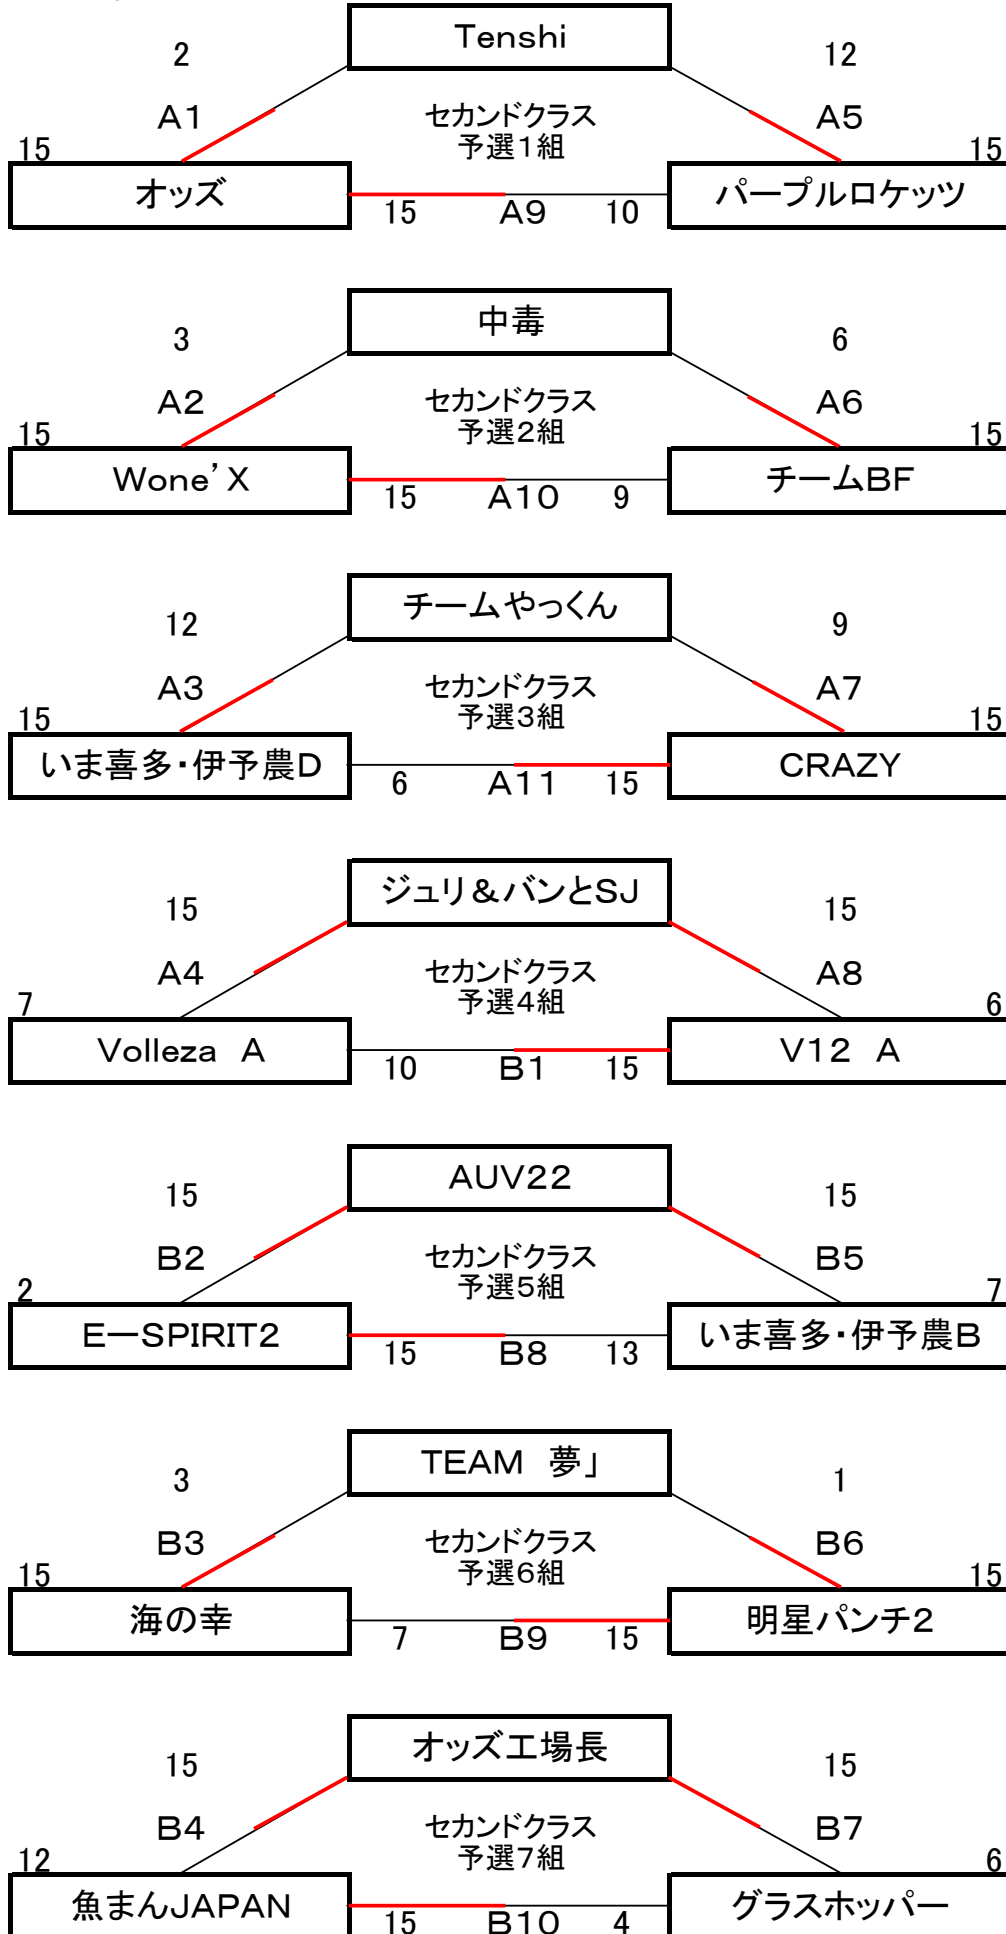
Tenshi
2
12
A1
A5
セカンドクラス
予選1組
15
15
オッズ
パープルロケッツ
15
A9
10

中毒
3
6
A2
A6
セカンドクラス
予選2組
15
15
Wone'X
チームBF
15
A10
9

チームやっくん
12
9
A3
A7
セカンドクラス
予選3組
15
15
いま喜多・伊予農D
CRAZY
6
A11
15

ジュリ&バンとSJ
15
15
A4
A8
セカンドクラス
予選4組
7
6
Volleza A
V12 A
10
B1
15

AUV22
15
15
B2
B5
セカンドクラス
予選5組
2
7
E―SPIRIT2
いま喜多・伊予農B
15
B8
13

TEAM 夢」
3
1
B3
B6
セカンドクラス
予選6組
15
15
海の幸
明星パンチ2
7
B9
15

オッズ工場長
15
15
B4
B7
セカンドクラス
予選7組
12
6
魚まんJAPAN
グラスホッパー
15
B10
4